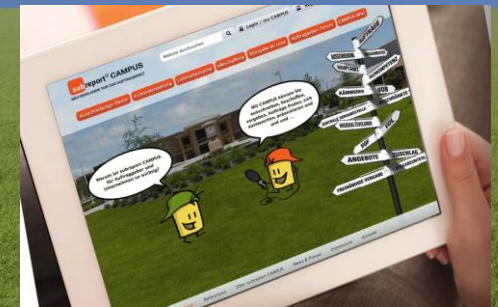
Login | my CAMPUS

subreport CAMPUS

Ausschreibungs-Suche
Firmenbeantwortung
Lieferantensuche
Bieterauftrag

Warum ist subreport CAMPUS für Auftraggeber und Unternehmen so wichtig?

Mit CAMPUS können Sie Ausschreibungen beschaffen, vergeben, Aufträge finden und Leistungen präsentieren und und und ...

VERGABE
VOB
ANGEBOTE
ZUSCHLAG
FREIHÄNDIGE VERGABE

Referenzen
Über subreport CAMPUS
News & Presse
Impressum
Kontakt